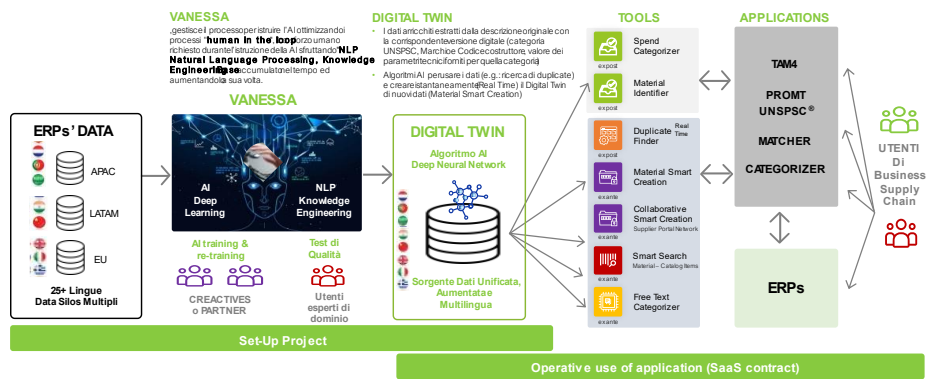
VANESSA

„gestisce il processo per istruire l'AI ottimizzando i processi "human in the loop" sforzo umano richiesto durante l'istruzione della AI sfruttando NLP Natural Language Processing, Knowledge Engineering base accumulata nel tempo ed aumentandola a sua volta.

DIGITAL TWIN

I dati arricchiti estratti dalla descrizione originale con la corrispondente versione digitale (categoria UNSPSC, Marchio Codice costruttore, valore dei parametri tecnici forniti per quella categoria)

Algoritmi AI per usare i dati (e.g.: ricerca di duplicate) e creare istantaneamente (Real Time) il Digital Twin di nuovi dati (Material Smart Creation)

TOOLS

APPLICATIONS

ERPs' DATA

APAC

LATAM

EU

25+ Lingue
Data Silos Multipli

VANESSA

AI
Deep
Learning

NLP
Knowledge
Engineering

AI training &
re-training

Test di
Qualità

CREACTIVES
o PARTNER

Utenti
esperti di
dominio

DIGITAL TWIN

Algoritmo AI
Deep Neural Network

Sorgente Dati Unificata,
Aumentata e
Multilingua

Spend
Categorizer
expost

Material
Identifier
expost

Duplicate
Finder
Real
Time
expost

Material Smart
Creation
exante

Collaborative
Smart Creation
Supplier Portal Network
exante

Smart Search
Material - Catalog items
exante

Free Text
Categorizer
exante

TAM4

PROMT
UNSPSC ®

MATCHER

CATEGORIZER

ERPs

UTENTI
Di
Business
Supply
Chain

Set-Up Project

Operative use of application (SaaS contract)